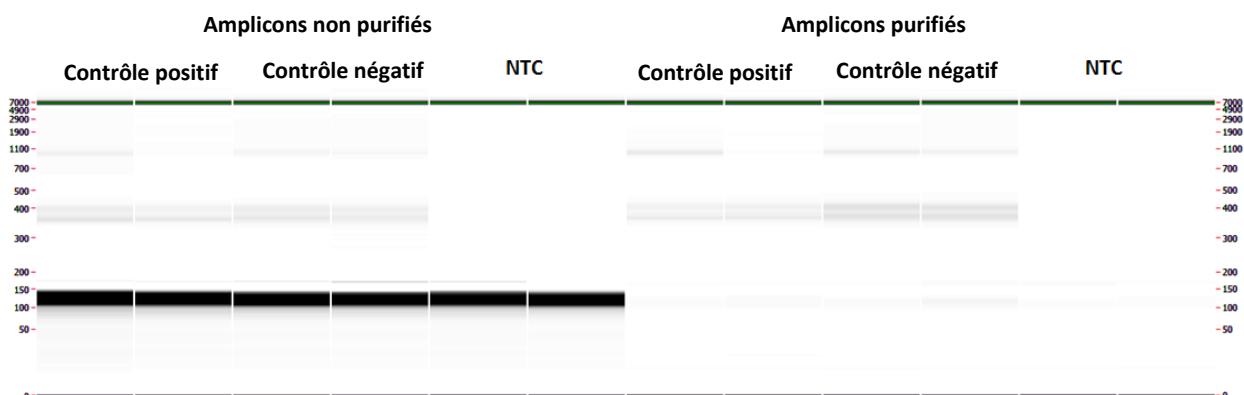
Amplicons non purifiés

Amplicons purifiés

Contrôle positif

Contrôle négatif

NTC

Contrôle positif

Contrôle négatif

NTC

7000
4900
2900
1900
1100
700
500
400
300
200
150
100
50
0

7000
4900
2900
1900
1100
700
500
400
300
200
150
100
50
0